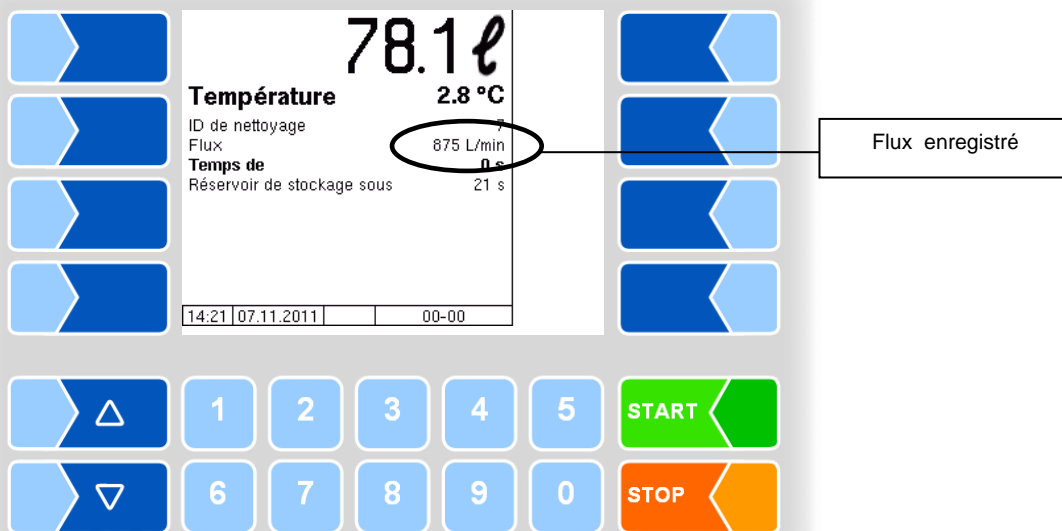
78.1 ℓ

Température 2.8 °C

ID de nettoyage 7
Flux 875 L/min
Temps de 0 s
Réservoir de stockage sous 21 s

| 14:21 | 07.11.2011 | | 00-00 |
|---|---|---|---|

Flux enregistré

△

▽

1 2 3 4 5

6 7 8 9 0

START

STOP